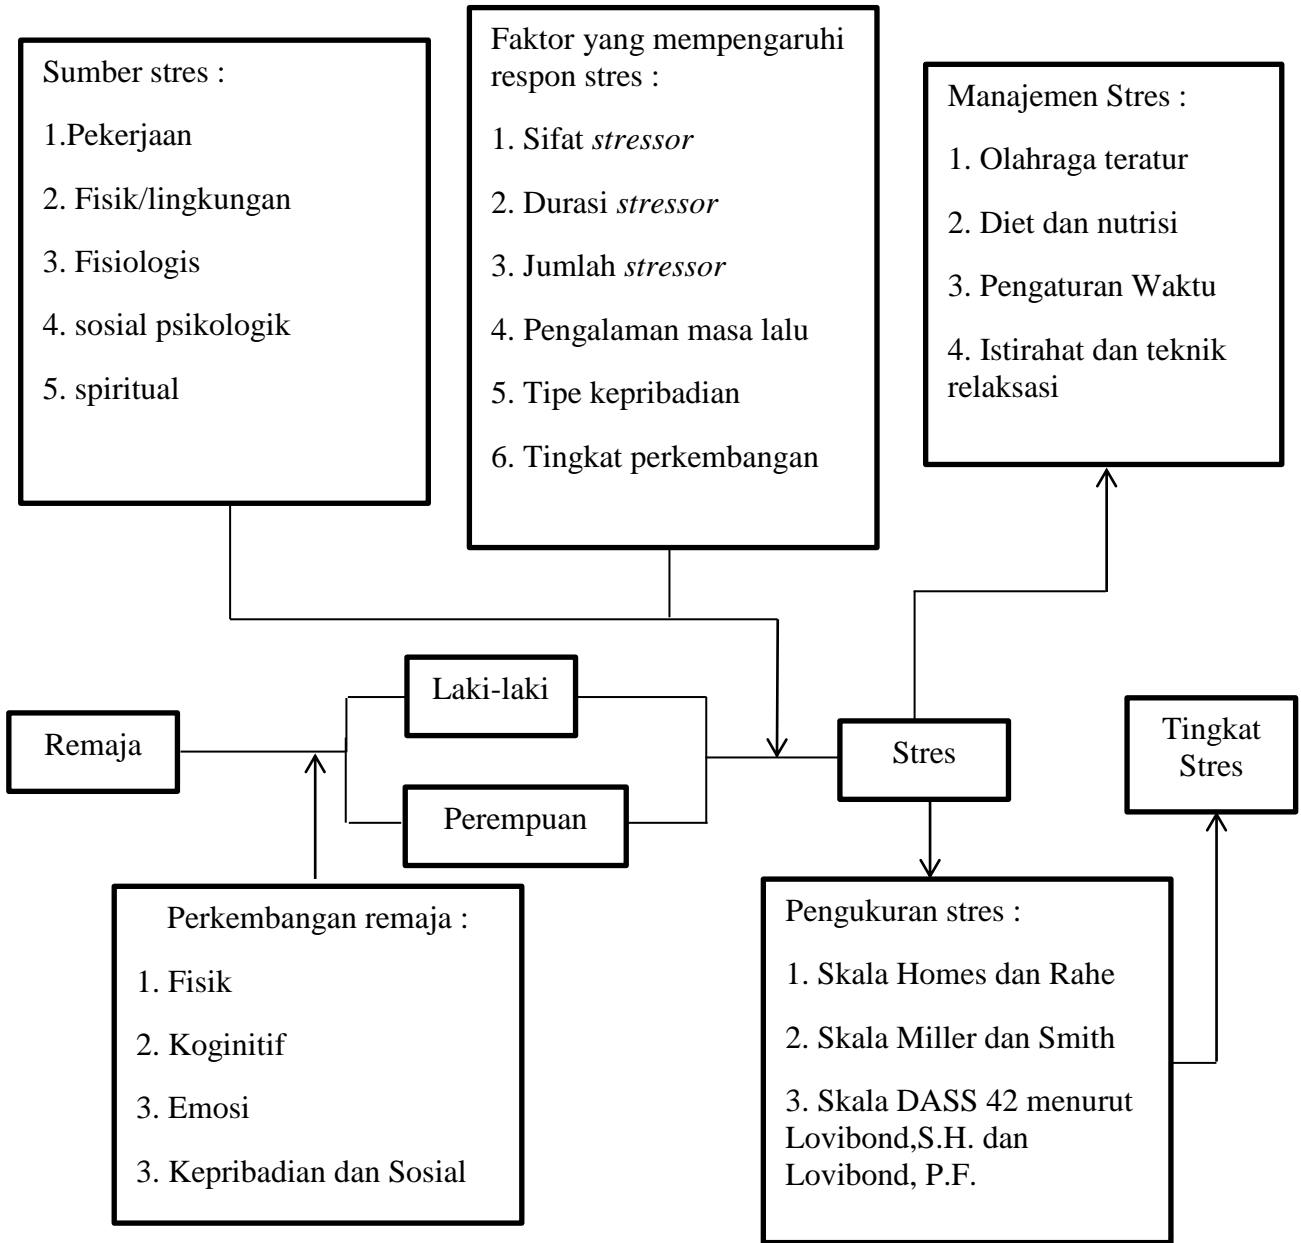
Sumber stres :

1.Pekerjaan

2. Fisik/lingkungan

3. Fisiologis

4. sosial psikologik

5. spiritual

Faktor yang mempengaruhi respon stres :

1. Sifat *stressor*

2. Durasi *stressor*

3. Jumlah *stressor*

4. Pengalaman masa lalu

5. Tipe kepribadian

6. Tingkat perkembangan

Manajemen Stres :

1. Olahraga teratur

2. Diet dan nutrisi

3. Pengaturan Waktu

4. Istirahat dan teknik relaksasi

Remaja

Laki-laki

Perempuan

Stres

Tingkat Stres

Perkembangan remaja :

1. Fisik

2. Koginitif

3. Emosi

3. Kepribadian dan Sosial

Pengukuran stres :

1. Skala Homes dan Rahe

2. Skala Miller dan Smith

3. Skala DASS 42 menurut Lovibond,S.H. dan Lovibond, P.F.